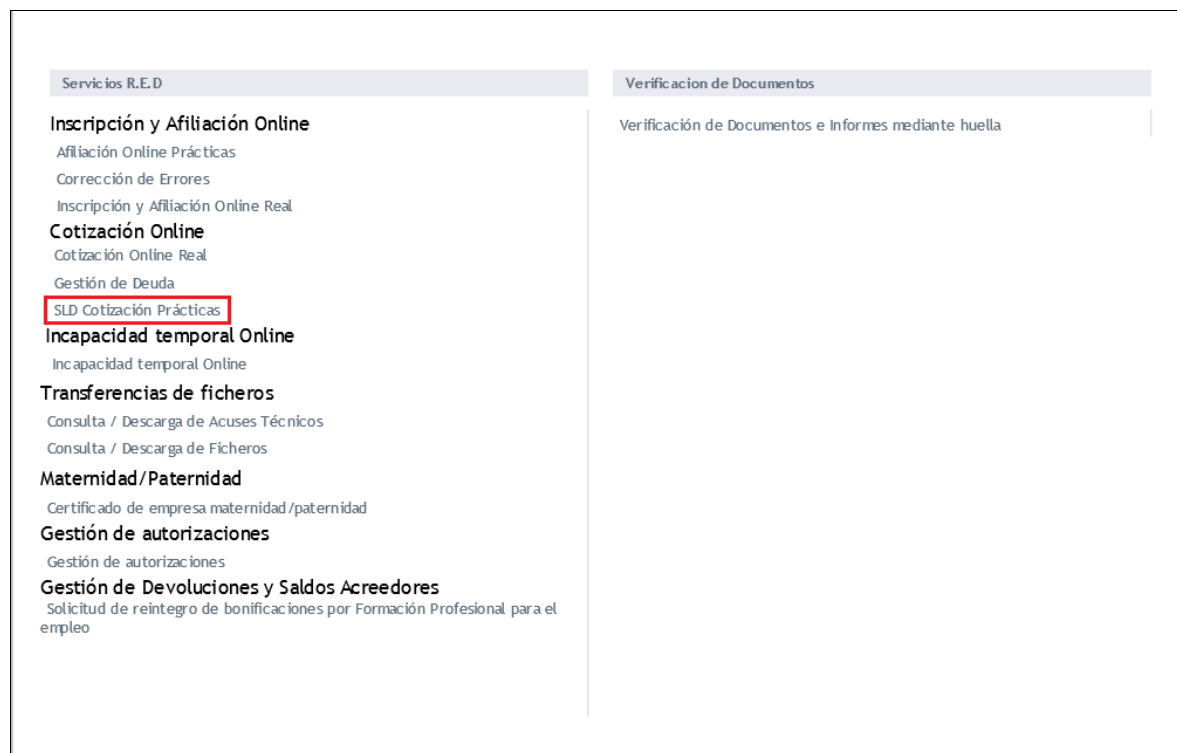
Servicios R.E.D

Inscripción y Afiliación Online
Afiliación Online Prácticas
Corrección de Errores
Inscripción y Afiliación Online Real

Cotización Online
Cotización Online Real
Gestión de Deuda
SLD Cotización Prácticas

Incapacidad temporal Online
Incapacidad temporal Online

Transferencias de ficheros
Consulta / Descarga de Acuses Técnicos
Consulta / Descarga de Ficheros

Maternidad/Paternidad
Certificado de empresa maternidad/paternidad

Gestión de autorizaciones
Gestión de autorizaciones

Gestión de Devoluciones y Saldos Acreedores
Solicitud de reintegro de bonificaciones por Formación Profesional para el empleo

Verificacion de Documentos

Verificación de Documentos e Informes mediante huella